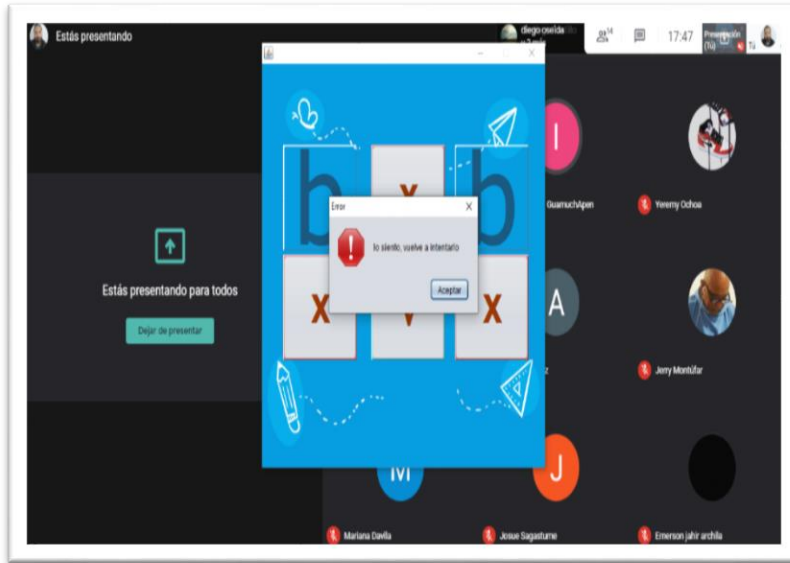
Estás presentando

diego oseida

14

17:47

Presentación (Tú)

Tú

b

x

b

Error

lo siento, vuelve a intentarlo

Aceptar

X

v

X

Estás presentando para todos

Dejar de presentar

I

GuamuchApen

Yeremy Ochoa

A

z

Jerry Montúfar

M

J

Mariana Davila

Josue Sagastume

Emerson jahir archila